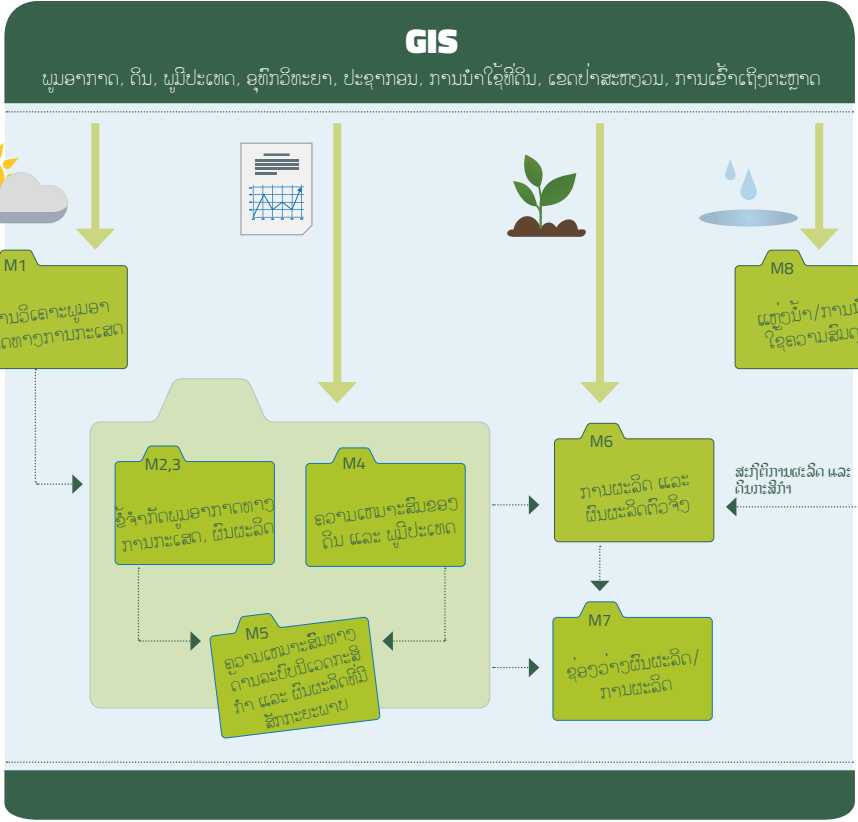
GIS

ພູມອາກາດ, ດິນ, ພູມີປະເທດ, ອຸທົກກະວິທະຍາ, ປະຊາກອນ, ການນໍາໃຊ້ທີ່ດິນ, ເຂດປ່າສະຫງວນ, ການເຂົ້າເຖິງຕະຫຼາດ

M1
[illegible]ານວິເຄາະພູມອາ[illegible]
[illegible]ດທາງການກະເສດ

M8
ແຫຼ່ງນ້ຳ/ການ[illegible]
ໃຊ້ຄວາມສົມດຸ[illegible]

M2,3
ຂໍ້ຈຳກັດພູມອາກາດທາງການກະເສດ, ພືນພະລິດ

M4
ຄວາມເໝາະສົມຂອງດິນ ແລະ ພູມີປະເທດ

M6
ການພະລິດ ແລະ ພືນພະລິດຕົວຈິງ

ສະຖິຕິການພະລິດ ແລະ ດິນກະສິກຳ

M5
ຄວາມເໝາະສົມທາງດານລະບົບນິເວດກະສິກຳ ແລະ ພືນພະລິດທີ່ມີສັກກະຍະພາບ

M7
ຊ່ອງວ່າງພືນພະລິດ/ການພະລິດ